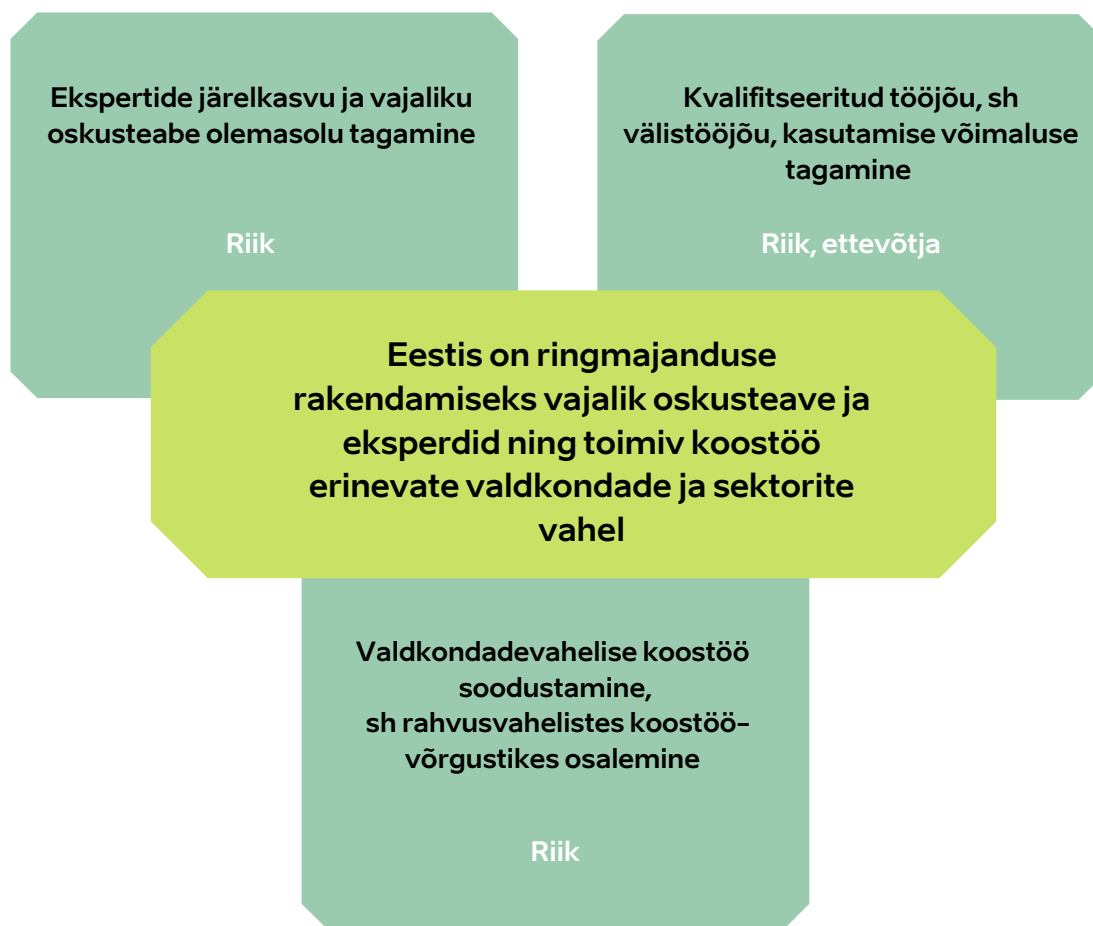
Ekspertide järelkasvu ja vajaliku oskusteabe olemasolu tagamine

Riik

Kvalifitseeritud tööjõu, sh välistööjõu, kasutamise võimaluse tagamine

Riik, ettevõtja

Eestis on ringmajanduse rakendamiseks vajalik oskusteave ja eksperdid ning toimiv koostöö erinevate valdkondade ja sektorite vahel

Valdkondadevahelise koostöö soodustamine,
sh rahvusvahelistes koostöö-võrgustikes osalemine

Riik